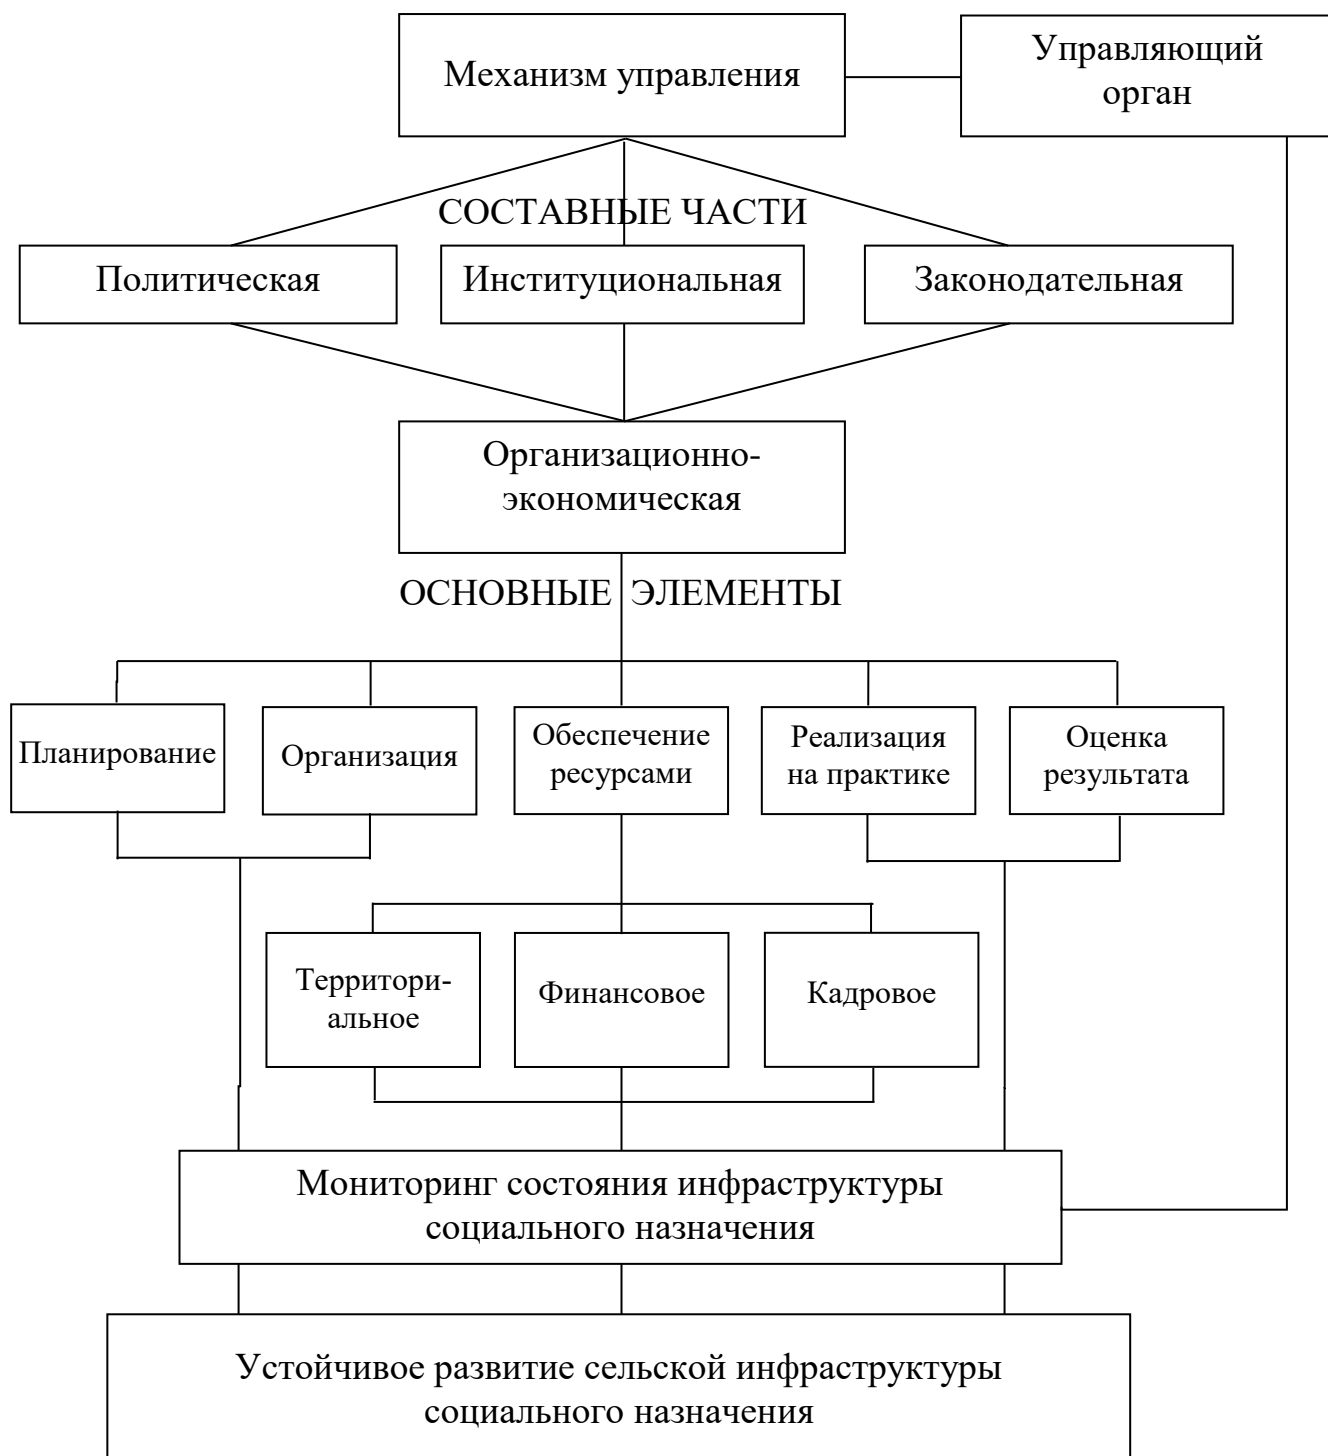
Механизм управления

Управляющий орган

СОСТАВНЫЕ ЧАСТИ

Политическая

Институциональная

Законодательная

Организационно-экономическая

ОСНОВНЫЕ ЭЛЕМЕНТЫ

Планирование

Организация

Обеспечение ресурсами

Реализация на практике

Оценка результата

Территориальное

Финансовое

Кадровое

Мониторинг состояния инфраструктуры социального назначения

Устойчивое развитие сельской инфраструктуры социального назначения